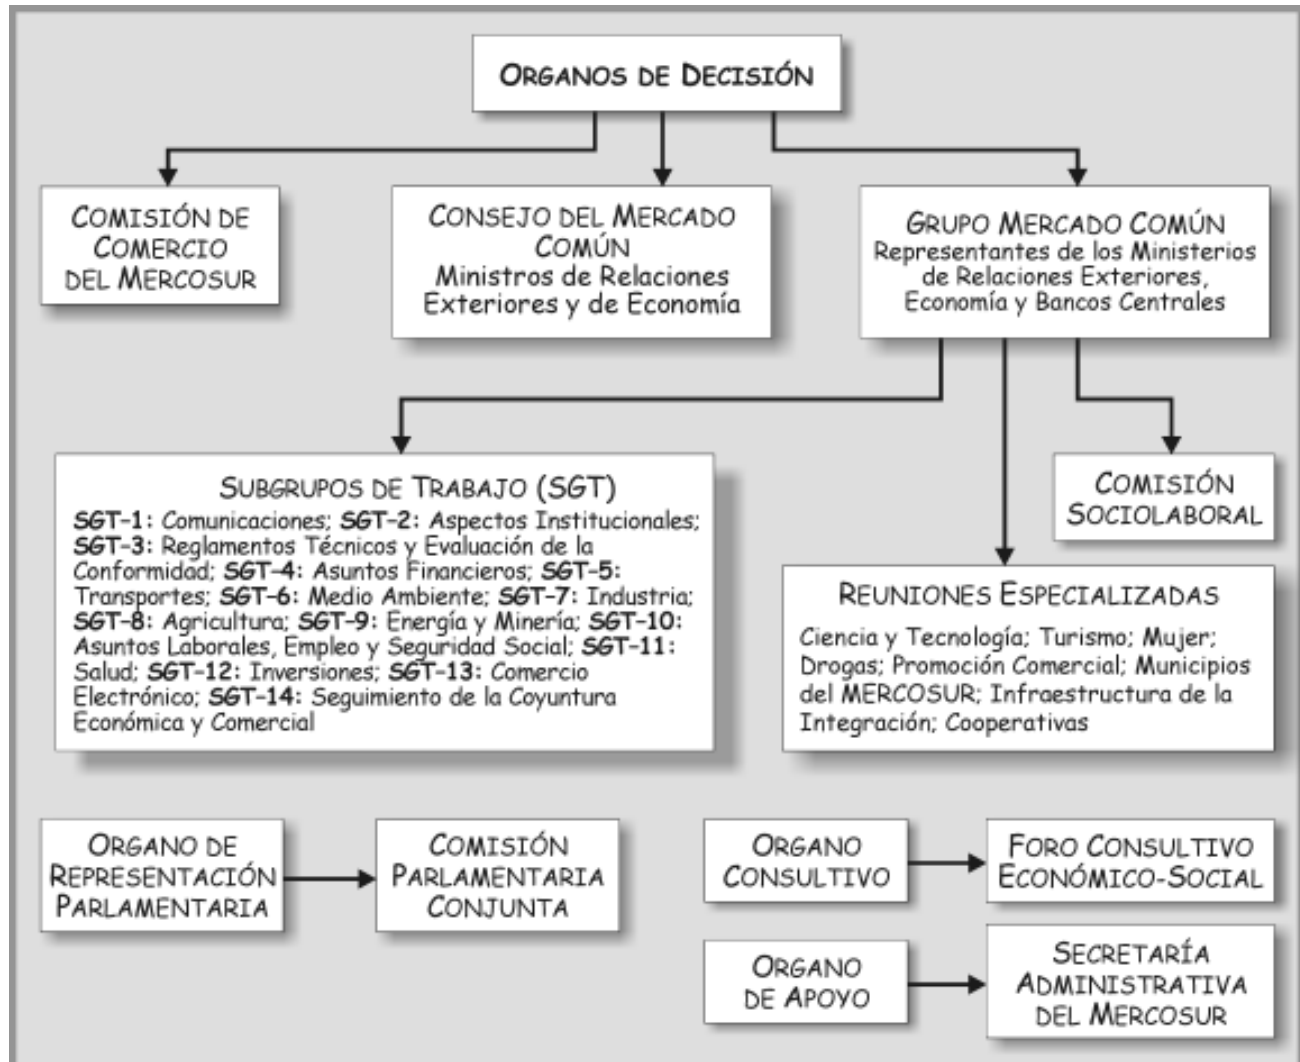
Organos de Decisión

Comisión de Comercio del Mercosur

Consejo del Mercado Común
Ministros de Relaciones Exteriores y de Economía

Grupo Mercado Común
Representantes de los Ministerios de Relaciones Exteriores, Economía y Bancos Centrales

Subgrupos de Trabajo (SGT)
SGT-1: Comunicaciones; SGT-2: Aspectos Institucionales; SGT-3: Reglamentos Técnicos y Evaluación de la Conformidad; SGT-4: Asuntos Financieros; SGT-5: Transportes; SGT-6: Medio Ambiente; SGT-7: Industria; SGT-8: Agricultura; SGT-9: Energía y Minería; SGT-10: Asuntos Laborales, Empleo y Seguridad Social; SGT-11: Salud; SGT-12: Inversiones; SGT-13: Comercio Electrónico; SGT-14: Seguimiento de la Coyuntura Económica y Comercial

Comisión Sociolaboral

Reuniones Especializadas
Ciencia y Tecnología; Turismo; Mujer; Drogas; Promoción Comercial; Municipios del MERCOSUR; Infraestructura de la Integración; Cooperativas

Organo de Representación Parlamentaria

Comisión Parlamentaria Conjunta

Organo Consultivo

Foro Consultivo Económico-Social

Organo de Apoyo

Secretaría Administrativa del Mercosur